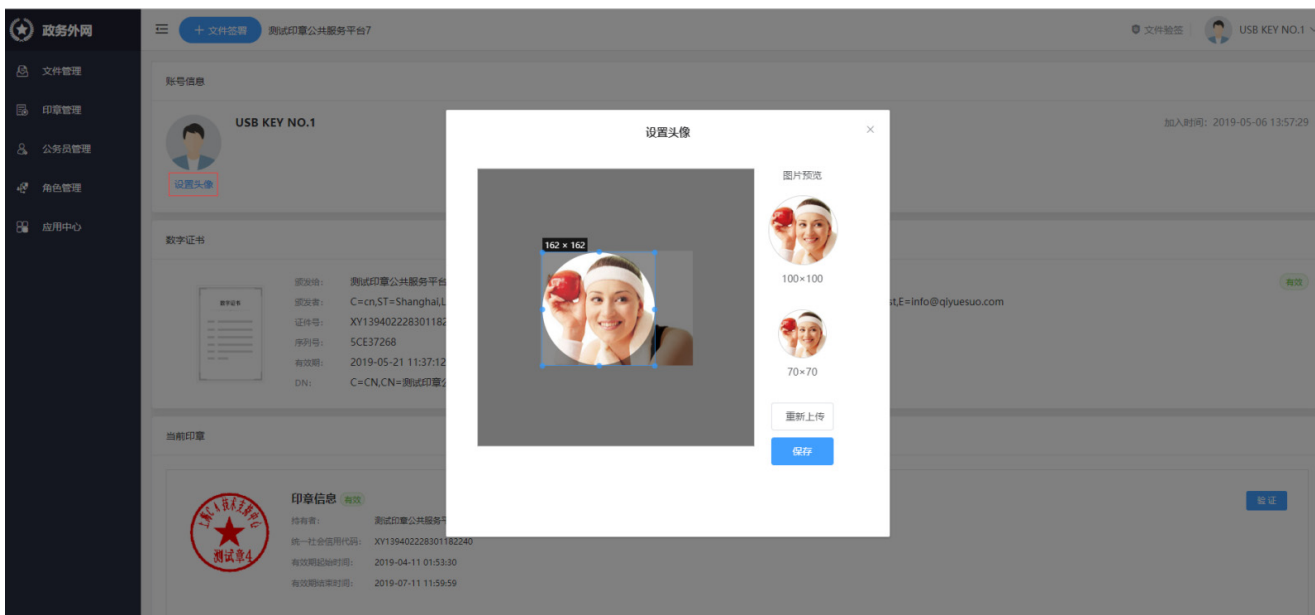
政务外网
文件管理
印章管理
公务员管理
角色管理
应用中心

+ 文件签署
测试印章公共服务平台7
文件验签
USB KEY NO.1

账号信息
USB KEY NO.1
设置头像
加入时间：2019-05-06 13:57:29

数字证书
颁发给：测试印章公共服务平台
颁发者：C=cn,ST=Shanghai,L
st,E=info@qiyuesuo.com
证书号：XY139402228301182
序列号：5CE37268
有效期：2019-05-21 11:37:12
DN：C=CN,CN=测试印章公
有效

当前印章
印章信息 有效
持有者：测试印章公共服务平
统一社会信用代码：XY13940222830118224O
有效期起始时间：2019-04-11 01:53:30
有效期结束时间：2019-07-11 11:59:59
验证
测试章4

设置头像
×
162 × 162
图片预览
100×100
70×70
重新上传
保存